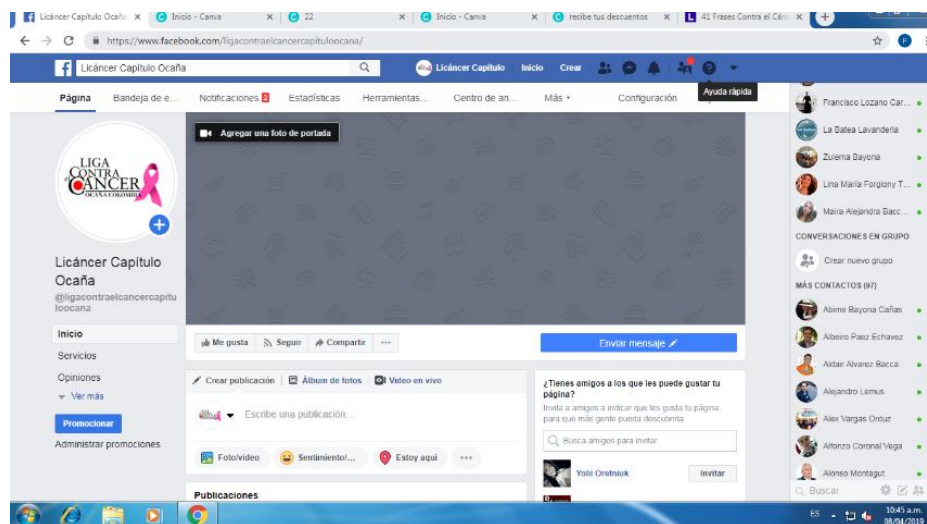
Licáncer Capítulo Ocaña | Inicio - Canva | 22 | Inicio - Canva | recibe tus descuentos | 41 Frases Contra el Cán

https://www.facebook.com/ligacontraelcancercapituloocana/

Licáncer Capítulo Ocaña
Licáncer Capítulo Inicio Crear

Ayuda rápida

Página Bandeja de e... Notificaciones 2 Estadísticas Herramientas... Centro de an... Más Configuración

Agregar una foto de portada

LIGA CONTRA EL CÁNCER OCAÑA COLOMBIA

Licáncer Capítulo Ocaña
@ligacontraelcancercapituloocana

Inicio
Servicios
Opiniones
Ver más
Promocionar
Administrar promociones

Me gusta Seguir Compartir ···
Enviar mensaje

Crear publicación Álbum de fotos Video en vivo
Escribe una publicación...
Foto/video Sentimiento/... Estoy aquí ···

Publicaciones

¿Tienes amigos a los que les puede gustar tu página?
Invita a amigos a indicar que les gusta tu página para que más gente pueda descubrirla.
Busca amigos para invitar
Yoli Oretniuk Invitar

Francisco Lozano Car...
La Batea Lavandería
Zulema Bayona
Lina María Forgiony T...
Maira Alejandra Bacc...
CONVERSACIONES EN GRUPO
Crear nuevo grupo
MÁS CONTACTOS (67)
Abime Bayona Cañas
Albeiro Paez Echavez
Aldair Alvarez Bacca
Alejandro Lemus
Alex Vargas Orduz
Alfonzo Coronel Vega
Alonso Montagut
Buscar

ES 10:45 a.m. 08/04/2019